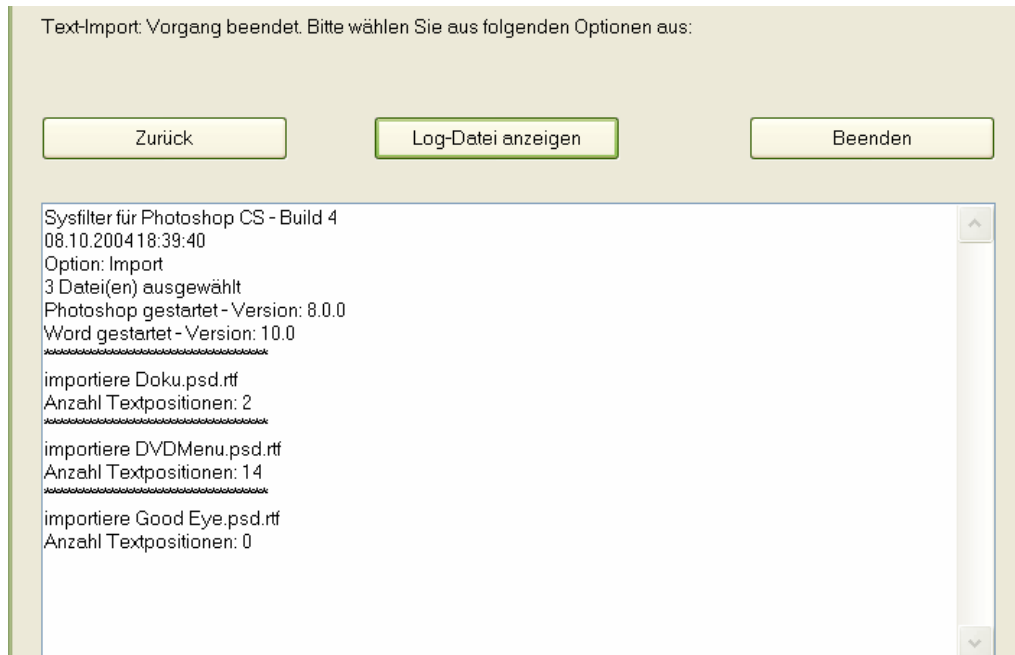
Text-Import: Vorgang beendet. Bitte wählen Sie aus folgenden Optionen aus:

Zurück

Log-Datei anzeigen

Beenden

Sysfilter für Photoshop CS - Build 4
08.10.2004 18:39:40
Option: Import
3 Datei(en) ausgewählt
Photoshop gestartet - Version: 8.0.0
Word gestartet - Version: 10.0
\*\*\*\*\*\*\*\*\*\*\*\*\*\*\*\*\*\*\*\*\*\*\*\*\*\*\*\*\*\*\*\*\*\*
importiere Doku.psd.rtf
Anzahl Textpositionen: 2
\*\*\*\*\*\*\*\*\*\*\*\*\*\*\*\*\*\*\*\*\*\*\*\*\*\*\*\*\*\*\*\*\*\*
importiere DVDMenu.psd.rtf
Anzahl Textpositionen: 14
\*\*\*\*\*\*\*\*\*\*\*\*\*\*\*\*\*\*\*\*\*\*\*\*\*\*\*\*\*\*\*\*\*\*
importiere Good Eye.psd.rtf
Anzahl Textpositionen: 0